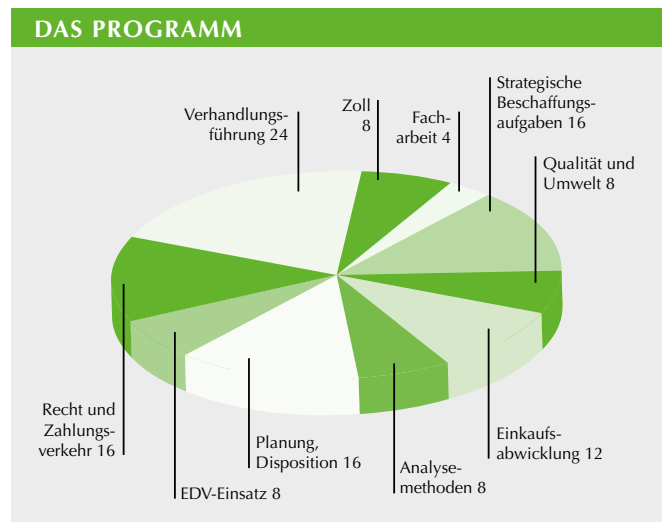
DAS PROGRAMM

Verhandlungsführung 24

Zoll 8

Facharbeit 4

Strategische Beschaffungsaufgaben 16

Qualität und Umwelt 8

Einkaufsabwicklung 12

Analysemethoden 8

Planung, Disposition 16

EDV-Einsatz 8

Recht und Zahlungsverkehr 16